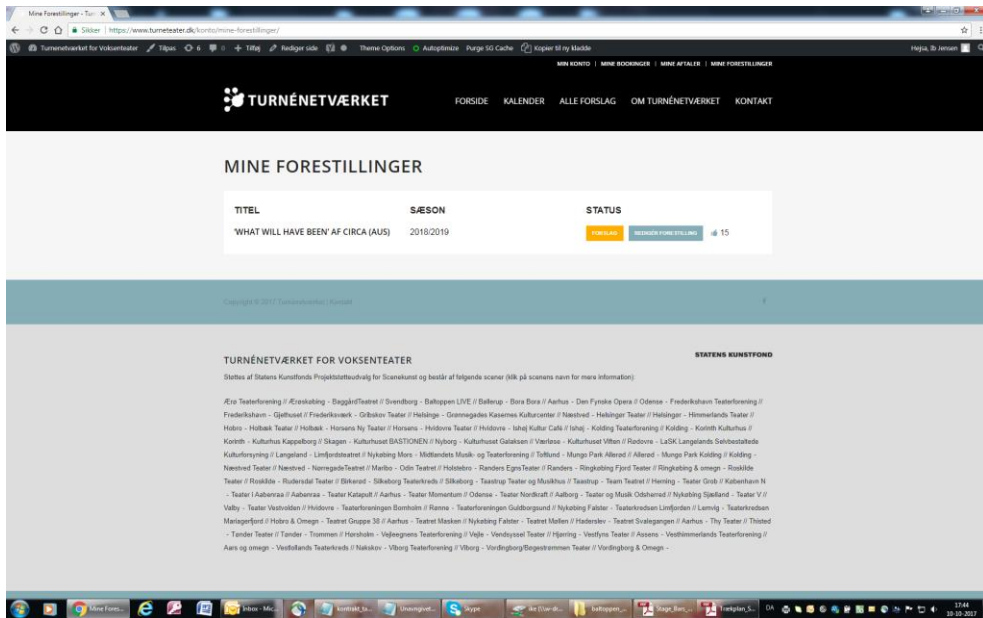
Mine Forestillinger - Turn ×

Sikker | https://www.turneteater.dk/konto/mine-forestillinger/

Turnenetværket for Voksenteater Tilpas 6 0 + Tilføj Rediger side Theme Options Autoptimize Purge SG Cache Kopier til ny kladde Hejsa, Ib Jensen

MIN KONTO | MINE BOOKINGER | MINE AFTALER | MINE FORESTILLINGER

TURNÉNETVÆRKET

FORSIDE KALENDER ALLE FORSLAG OM TURNÉNETVÆRKET KONTAKT

MINE FORESTILLINGER

| TITEL | SÆSON | STATUS |
|---|---|---|
| 'WHAT WILL HAVE BEEN' AF CIRCA (AUS) | 2018/2019 | FORSLAG REDIGER FORESTILLING 15 |

Copyright © 2017 Turnénetværket | Kontakt

TURNÉNETVÆRKET FOR VOKSENTEATER

STATENS KUNSTFOND

Støttes af Statens Kunstfonds Projektstøtteudvalg for Scenekunst og består af følgende scener (klik på scenens navn for mere information):

Ærø Teaterforening // Ærøskøbing - BaggårdTeatret // Svendborg - Baltoppen LIVE // Ballerup - Bora Bora // Aarhus - Den Fynske Opera // Odense - Frederikshavn Teaterforening // Frederikshavn - Gjethuset // Frederiksværk - Gribskov Teater // Helsinge - Grønnegades Kaserne Kulturcenter // Næstved - Helsinger Teater // Helsinger - Himmerlands Teater // Hobro - Holbæk Teater // Holbæk - Horsens Ny Teater // Horsens - Hvidovre Teater // Hvidovre - Ishøj Kultur Café // Ishøj - Kolding Teaterforening // Kolding - Korinth Kulturhus // Korinth - Kulturhus Kappelborg // Skagen - Kulturhuset BASTIONEN // Nyborg - Kulturhuset Galaksen // Værløse - Kulturhuset Viften // Rødovre - LaSK Langelands Selvbestaltede Kulturforsyning // Langeland - Limfjordsteatret // Nykøbing Mors - Midtlandets Musik- og Teaterforening // Toftlund - Mungo Park Allerød // Allerød - Mungo Park Kolding // Kolding - Næstved Teater // Næstved - NørregadeTeatret // Maribo - Odin Teatret // Holstebro - Randers EgnsTeater // Randers - Ringkøbing Fjord Teater // Ringkøbing & omegn - Roskilde Teater // Roskilde - Rudersdal Teater // Birkerød - Silkeborg Teaterkreds // Silkeborg - Taastrup Teater og Musikhus // Taastrup - Team Teatret // Herning - Teater Grob // København N - Teater I Aabenraa // Aabenraa - Teater Katapult // Aarhus - Teater Momentum // Odense - Teater Nordkraft // Aalborg - Teater og Musik Odsherred // Nykøbing Sjælland - Teater V // Valby - Teater Vestvolden // Hvidovre - Teaterforeningen Bornholm // Rønne - Teaterforeningen Guldborgsund // Nykøbing Falster - Teaterkredsen Limfjorden // Lemvig - Teaterkredsen Mariagerfjord // Hobro & Omegn - Teatret Gruppe 38 // Aarhus - Teatret Masken // Nykøbing Falster - Teatret Møllen // Haderslev - Teatret Svalegangen // Aarhus - Thy Teater // Thisted - Tønder Teater // Tønder - Trommen // Hørsholm - Vejlegnens Teaterforening // Vejle - Vendsyssel Teater // Hjørring - Vestfyns Teater // Assens - Vesthimmerlands Teaterforening // Aars og omegn - Vestlollands Teaterkreds // Nakskov - Viborg Teaterforening // Viborg - Vordingborg/Bøgestrømmen Teater // Vordingborg & Omegn -

Mine Fores... Inbox - Mic... kontrakt_ta... Unavngivet... Skype baltoppen_... Stage_Ban_... Frekplan_S... DA 17:44 10-10-2017